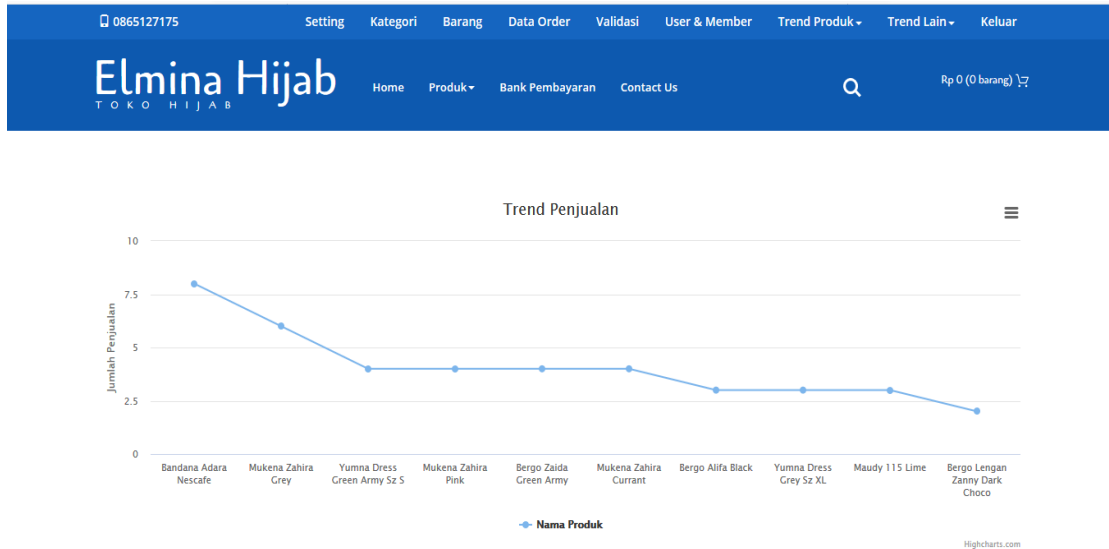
0865127175

Setting Kategori Barang Data Order Validasi User & Member Trend Produk Trend Lain Keluar

Elmina Hijab
TOKO HIJAB

Home Produk Bank Pembayaran Contact Us

Rp 0 (0 barang)

Trend Penjualan

Jumlah Penjualan

10
7.5
5
2.5
0

Bandana Adara Nescafe
Mukena Zahira Grey
Yumna Dress Green Army Sz S
Mukena Zahira Pink
Bergo Zaida Green Army
Mukena Zahira Currant
Bergo Alifa Black
Yumna Dress Grey Sz XL
Maudy 115 Lime
Bergo Lengan Zanny Dark Choco

Nama Produk

Highcharts.com